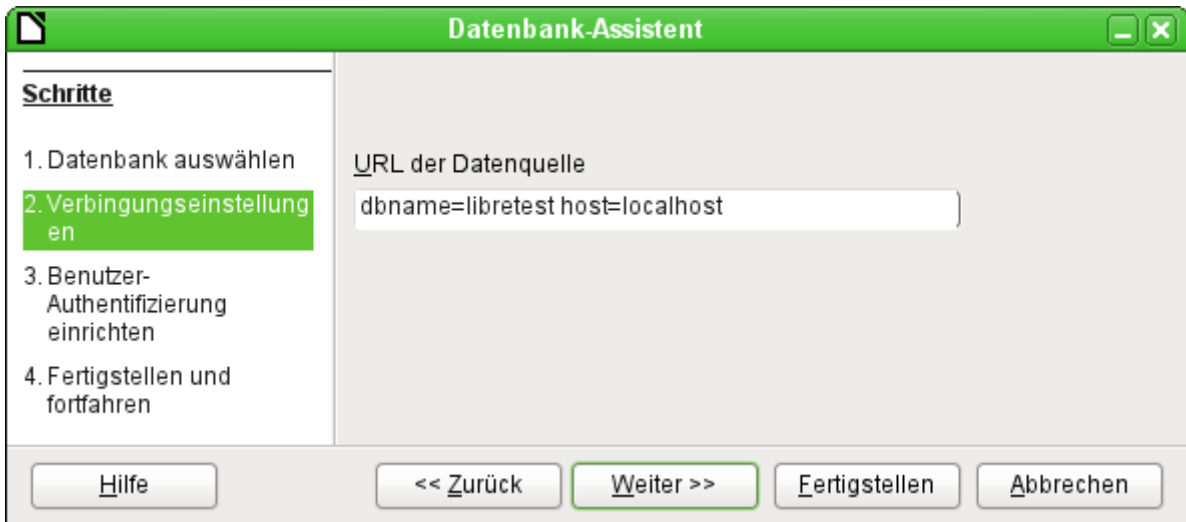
Datenbank-Assistent

Schritte

1. Datenbank auswählen

2. Verbingungseinstellungen

3. Benutzer-Authentifizierung einrichten

4. Fertigstellen und fortfahren

URL der Datenquelle

dbname=libretest host=localhost

Hilfe

<< Zurück

Weiter >>

Fertigstellen

Abbrechen